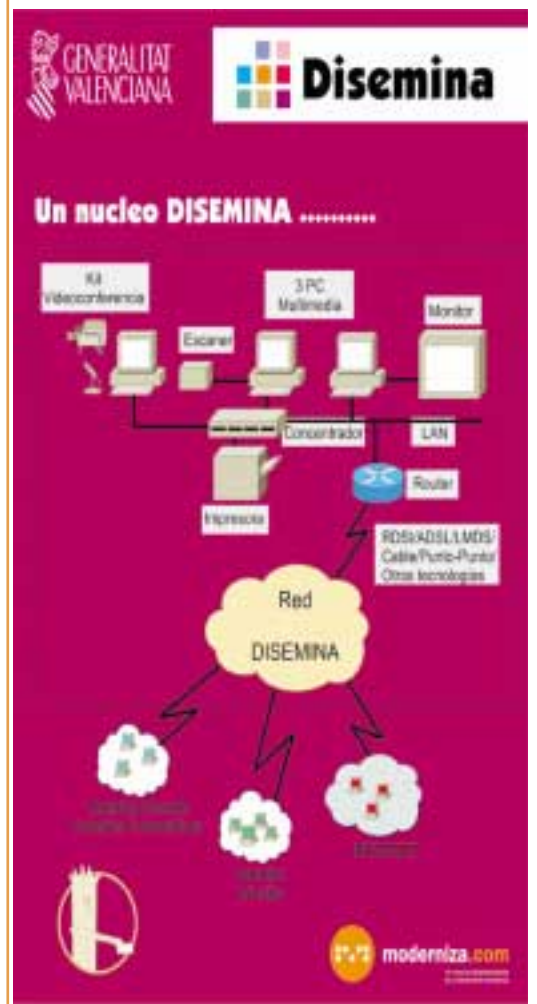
GENERALITAT VALENCIANA

Disemina

Un nucleo DISEMINA ..........

Kit Videoconferencia

Escaner

3 PC Multimedia

Monitor

Concentrador

LAN

Impresora

Router

RDSI/ADSL/LMDS/ Cable/Punto-Punto/ Otras tecnologias

Red

DISEMINA

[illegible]

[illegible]

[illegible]

moderniza.com

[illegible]